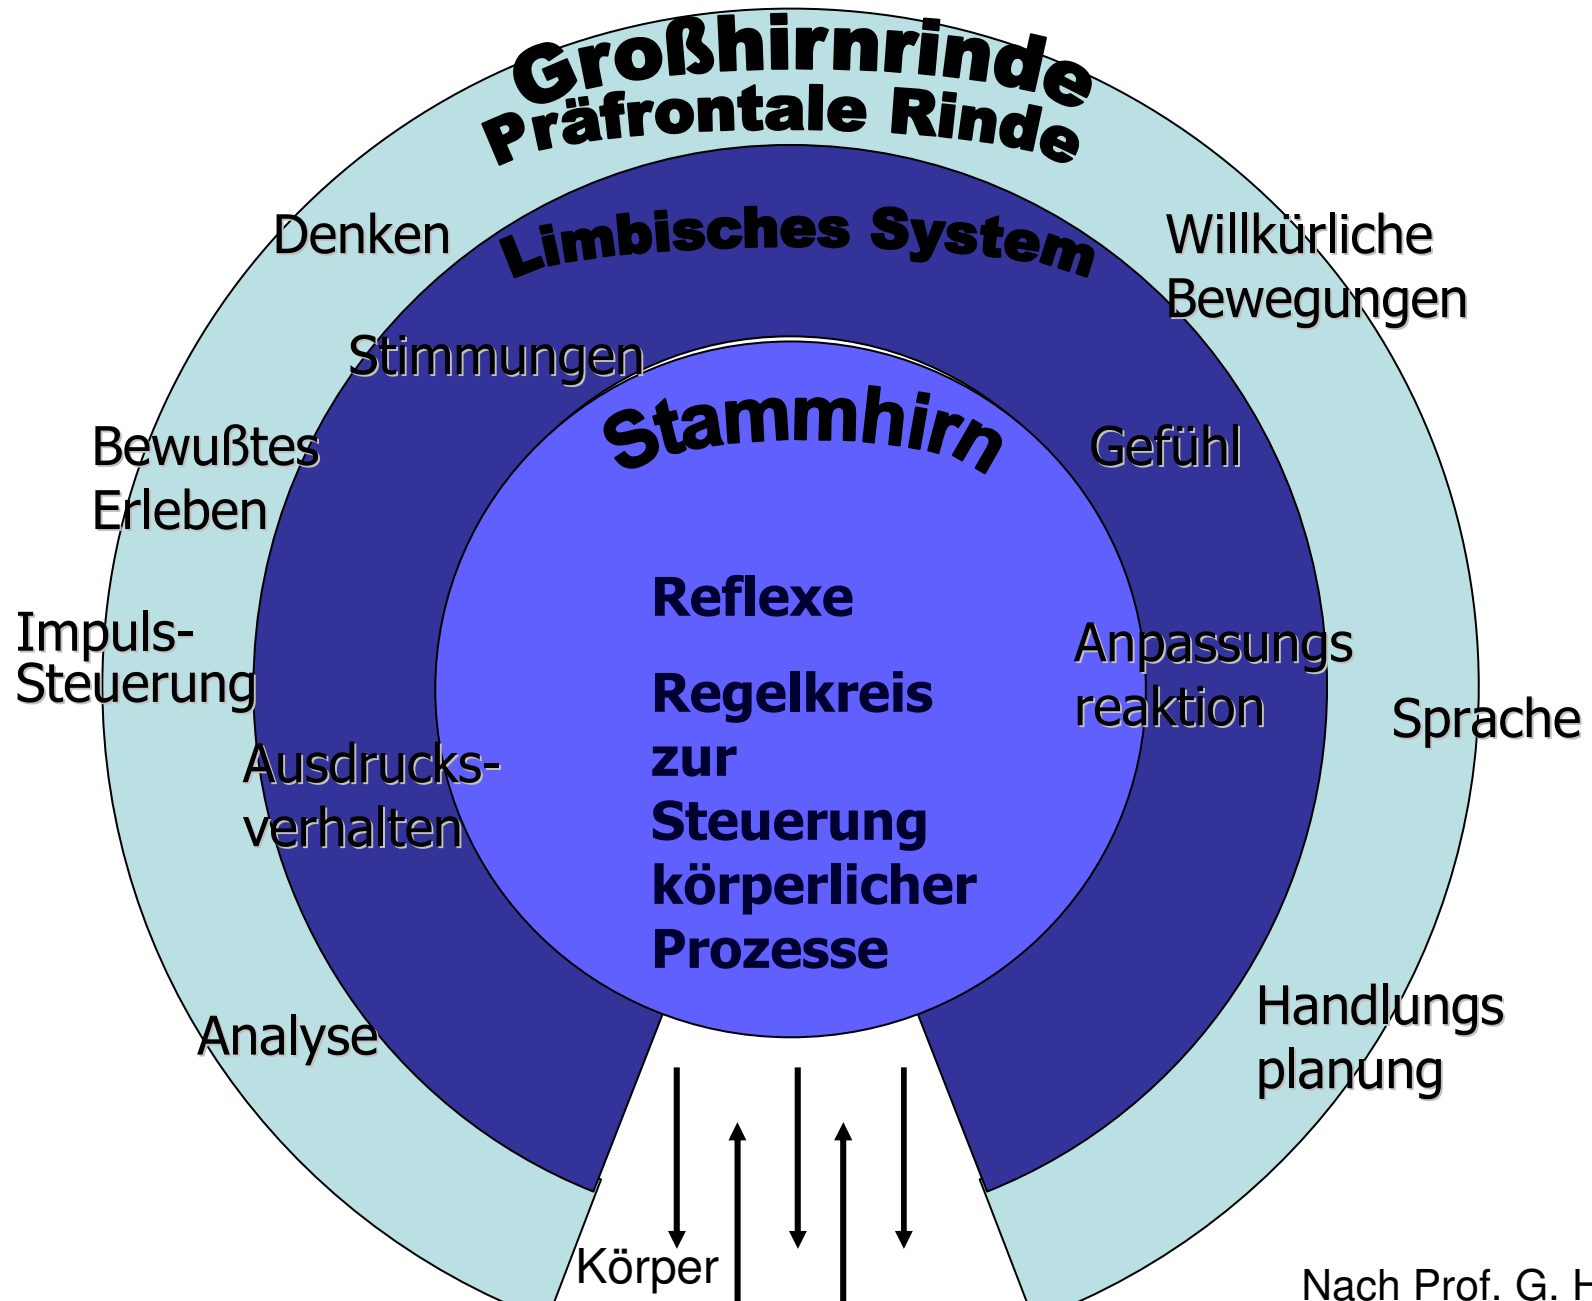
Großhirnrinde
Präfrontale Rinde

Limbisches System

Stammhirn

Denken

Willkürliche Bewegungen

Stimmungen

Bewußtes Erleben

Gefühl

Impuls-Steuerung

Reflexe

Regelkreis zur Steuerung körperlicher Prozesse

Anpassungs reaktion

Sprache

Ausdrucks-verhalten

Analyse

Handlungs planung

Körper

Nach Prof. G. H